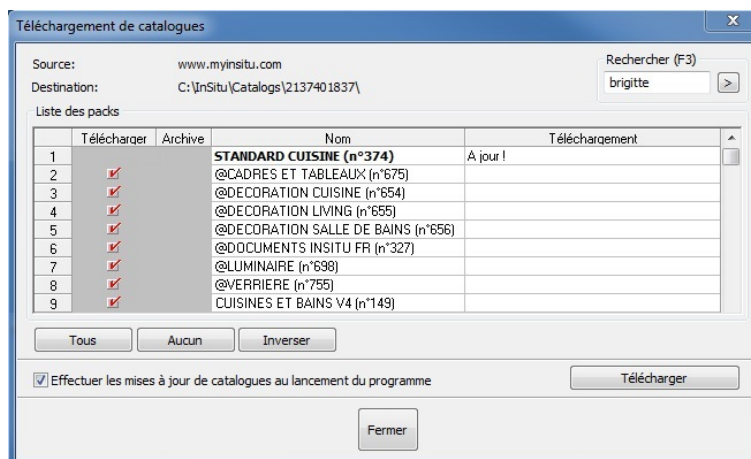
Téléchargement de catalogues

X

Source: www.myinsitu.com

Destination: C:\InSitu\Catalogs\2137401837\

Rechercher (F3)

brigitte

>

Liste des packs

| | Télécharger | Archive | Nom | Téléchargement |
|---|---|---|---|---|
| 1 | | | STANDARD CUISINE (n°374) | A jour ! |
| 2 | ✓ | | @CADRES ET TABLEAUX (n°675) | |
| 3 | ✓ | | @DECORATION CUISINE (n°654) | |
| 4 | ✓ | | @DECORATION LIVING (n°655) | |
| 5 | ✓ | | @DECORATION SALLE DE BAINS (n°656) | |
| 6 | ✓ | | @DOCUMENTS INSITU FR (n°327) | |
| 7 | ✓ | | @LUMINAIRE (n°698) | |
| 8 | ✓ | | @VERRIERE (n°755) | |
| 9 | ✓ | | CUISINES ET BAINS V4 (n°149) | |

Tous

Aucun

Inverser

Effectuer les mises à jour de catalogues au lancement du programme

Télécharger

Fermer